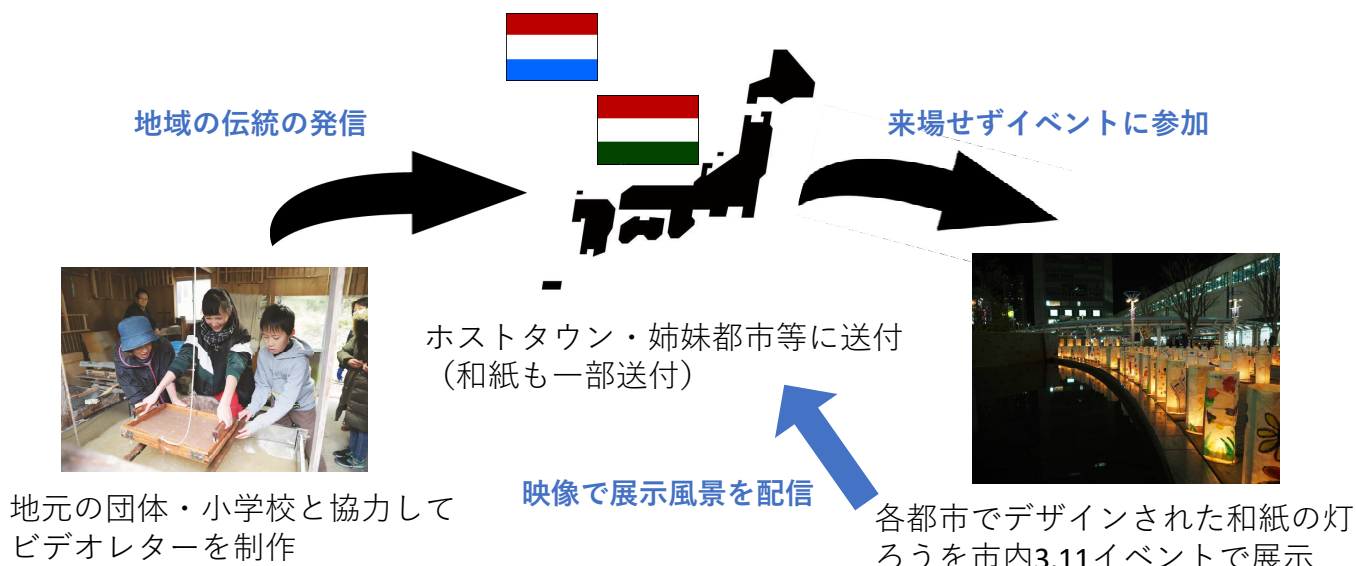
地域の伝統の発信

来場せずイベントに参加

ホストタウン・姉妹都市等に送付
（和紙も一部送付）

地元の団体・小学校と協力して
ビデオレターを制作

映像で展示風景を配信

各都市でデザインされた和紙の灯ろうを市内3.11イベントで展示